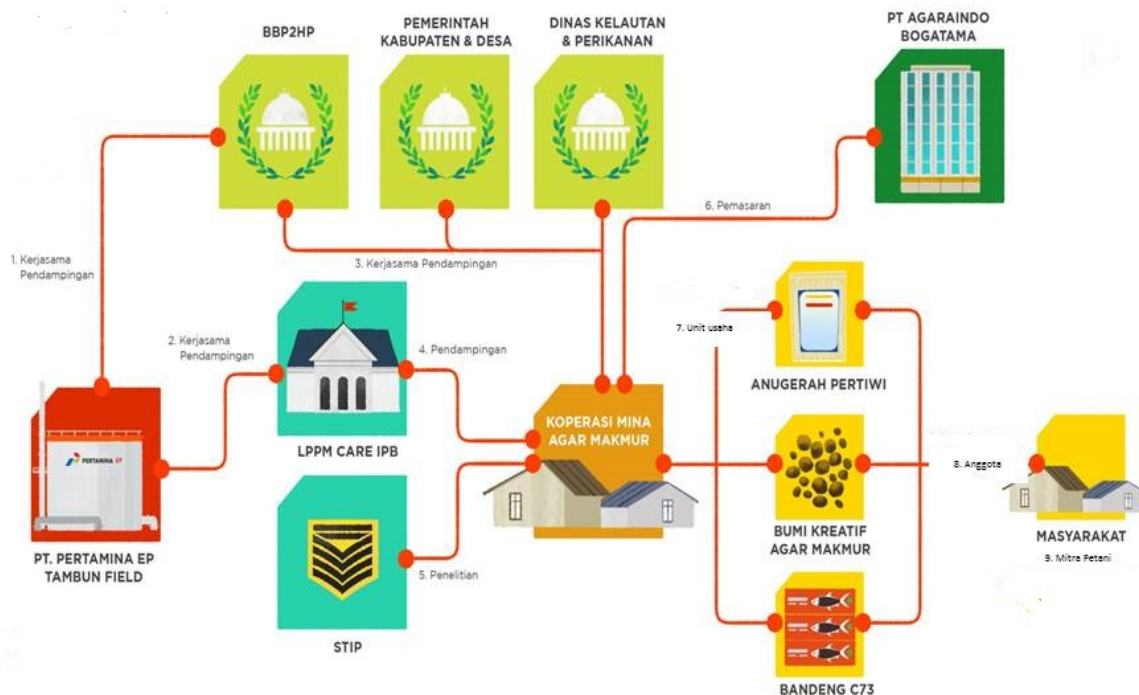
BBP2HP

PEMERINTAH KABUPATEN & DESA

DINAS KELAUTAN & PERIKANAN

PT AGARAINDO BOGATAMA

1. Kerjasama Pendampingan

3. Kerjasama Pendampingan

6. Pemasaran

2. Kerjasama Pendampingan

4. Pendampingan

7. Unit usaha

PERTAMINA EP

LPPM CARE IPB

KOPERASI MINA AGAR MAKMUR

ANUGERAH PERTIWI

BUMI KREATIF AGAR MAKMUR

8. Anggota

MASYARAKAT

9. Mitra Petani

PT. PERTAMINA EP TAMBUN FIELD

5. Penelitian

STIP

BANDENG C73